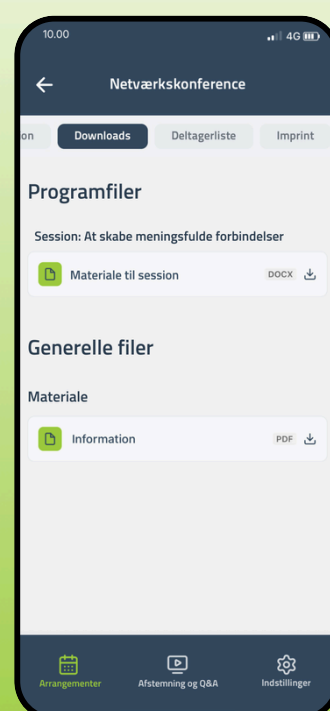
10.00

4G

Netværkskonference

on

Downloads

Deltagerliste

Imprint

Programfiler

Session: At skabe meningsfulde forbindelser

Materiale til session

DOCX

Generelle filer

Materiale

Information

PDF

Arrangementer

Afstemning og Q&A

Indstillinger